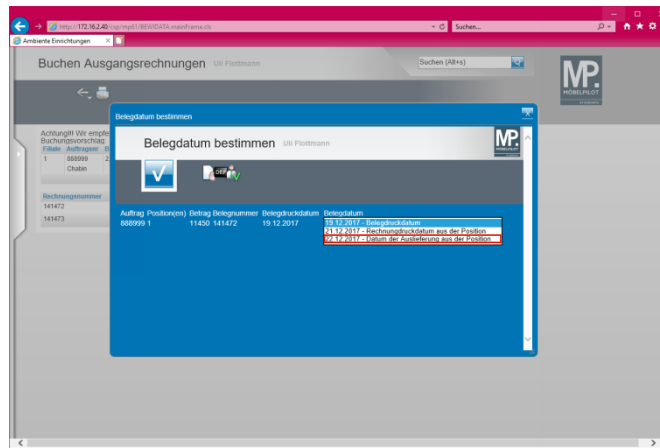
http://172.16.2.40/cop/mp61/BEWIDATA.mainframe.cls
Suchen...
Ambiente Einrichtungen

Buchen Ausgangsrechnungen Uli Plottmann
Suchen (Alt+s)
MP.
MÖBELPILOT

Achtung!! Wir emple
Buchungsvorschlag:
Filiale Auftragsnr
1 888999
Chabin

Rechnungsnummer
141472
141473

Belegdatum bestimmen

Belegdatum bestimmen Uli Plottmann

MP.

| Auftrag | Position(en) | Betrag | Belegnummer | Belegdruckdatum | Belegdatum |
|---|---|---|---|---|---|
| 888999 | 1 | 11450 | 141472 | 19.12.2017 | 19.12.2017 - Belegdruckdatum |
| | | | | | 21.12.2017 - Rechnungdruckdatum aus der Position |
| | | | | | 22.12.2017 - Datum der Auslieferung aus der Position |